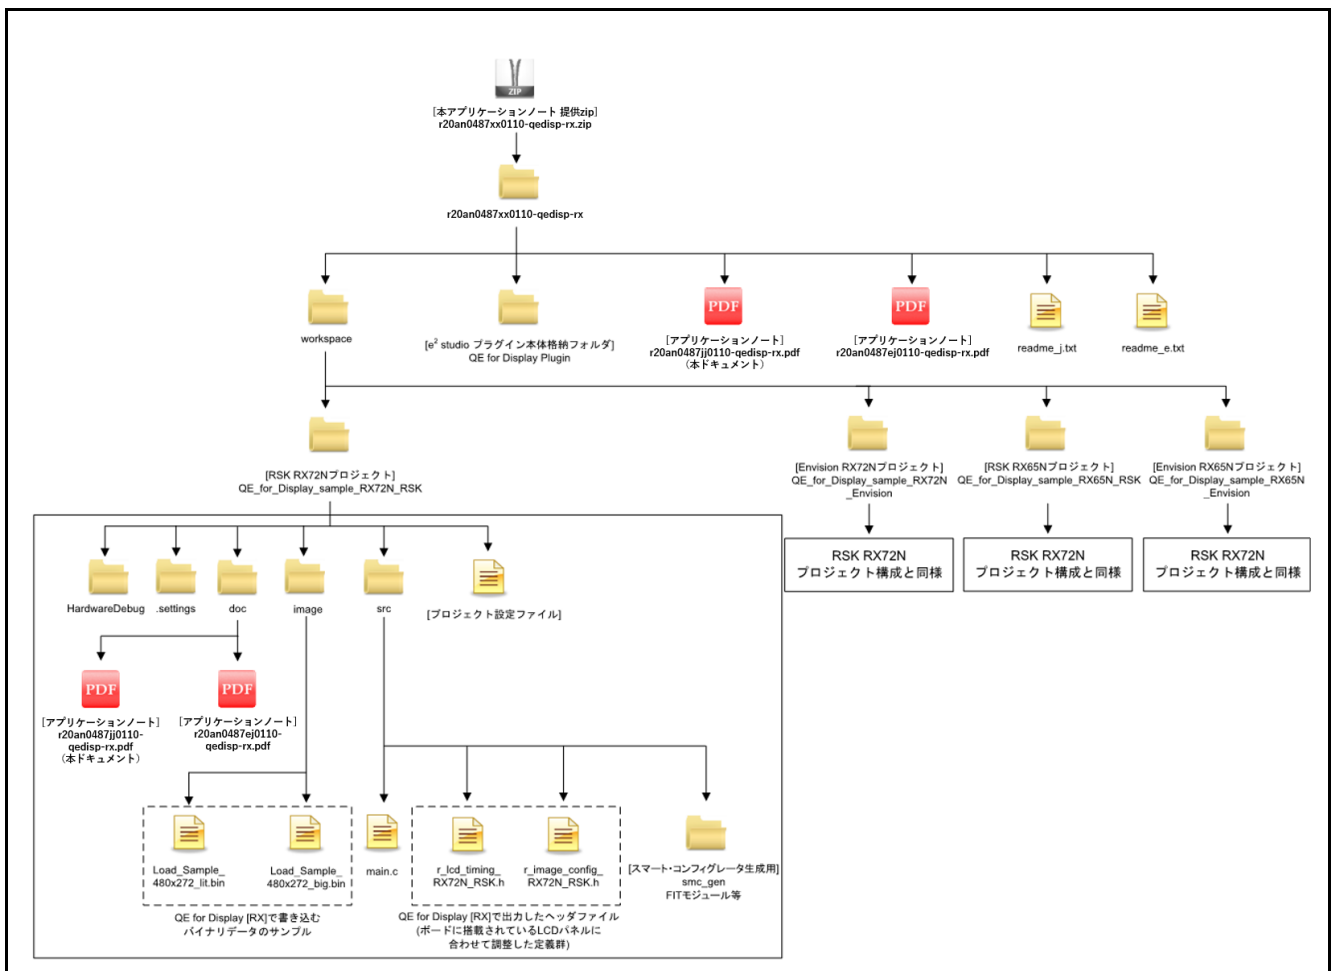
ZIP
[本アプリケーションノート 提供zip]
r20an0487xx0110-qedisp-rx.zip

r20an0487xx0110-qedisp-rx

workspace

[$e^2$ studio プラグイン本体格納フォルダ]
QE for Display Plugin

PDF
[アプリケーションノート]
r20an0487jj0110-qedisp-rx.pdf
(本ドキュメント)

PDF
[アプリケーションノート]
r20an0487ej0110-qedisp-rx.pdf

readme_j.txt

readme_e.txt

[RSK RX72Nプロジェクト]
QE_for_Display_sample_RX72N_RSK

[Envision RX72Nプロジェクト]
QE_for_Display_sample_RX72N_Envision

[RSK RX65Nプロジェクト]
QE_for_Display_sample_RX65N_RSK

[Envision RX65Nプロジェクト]
QE_for_Display_sample_RX65N_Envision

RSK RX72N
プロジェクト構成と同様

RSK RX72N
プロジェクト構成と同様

RSK RX72N
プロジェクト構成と同様

HardwareDebug

.settings

doc

image

src

[プロジェクト設定ファイル]

PDF
[アプリケーションノート]
r20an0487jj0110-qedisp-rx.pdf
(本ドキュメント)

PDF
[アプリケーションノート]
r20an0487ej0110-qedisp-rx.pdf

Load_Sample_480x272_lit.bin

Load_Sample_480x272_big.bin

QE for Display [RX]で書き込む
バイナリデータのサンプル

main.c

r_lcd_timing_RX72N_RSK.h

r_image_config_RX72N_RSK.h

QE for Display [RX]で出力したヘッダファイル
(ボードに搭載されているLCDパネルに
合わせて調整した定義群)

[スマート・コンフィグレータ生成用]
smc_gen
FITモジュール等